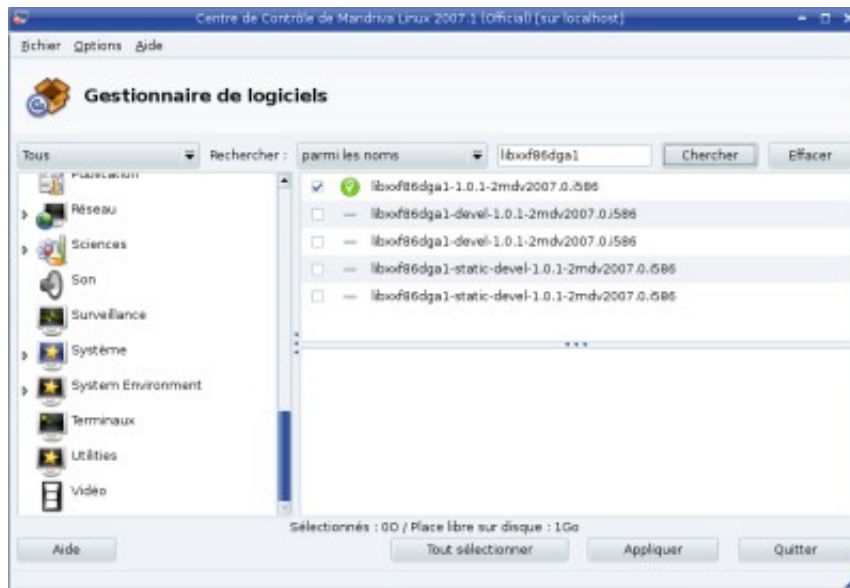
Centre de Contrôle de Mandriva Linux 2007.1 (Official) [sur localhost]

Fichier Options Aide

Gestionnaire de logiciels

Tous

Rechercher :

parmi les noms

libxf86dga1

Chercher

Effacer

Publication

Réseau

Sciences

Son

Surveillance

Système

System Environment

Terminaux

Utilities

Vidéo

libxf86dga1-1.0.1-2mdv2007.0.i586

libxf86dga1-devel-1.0.1-2mdv2007.0.i586

libxf86dga1-devel-1.0.1-2mdv2007.0.i586

libxf86dga1-static-devel-1.0.1-2mdv2007.0.i586

libxf86dga1-static-devel-1.0.1-2mdv2007.0.i586

Sélectionnés : 0O / Place libre sur disque : 1Go

Aide

Tout sélectionner

Appliquer

Quitter